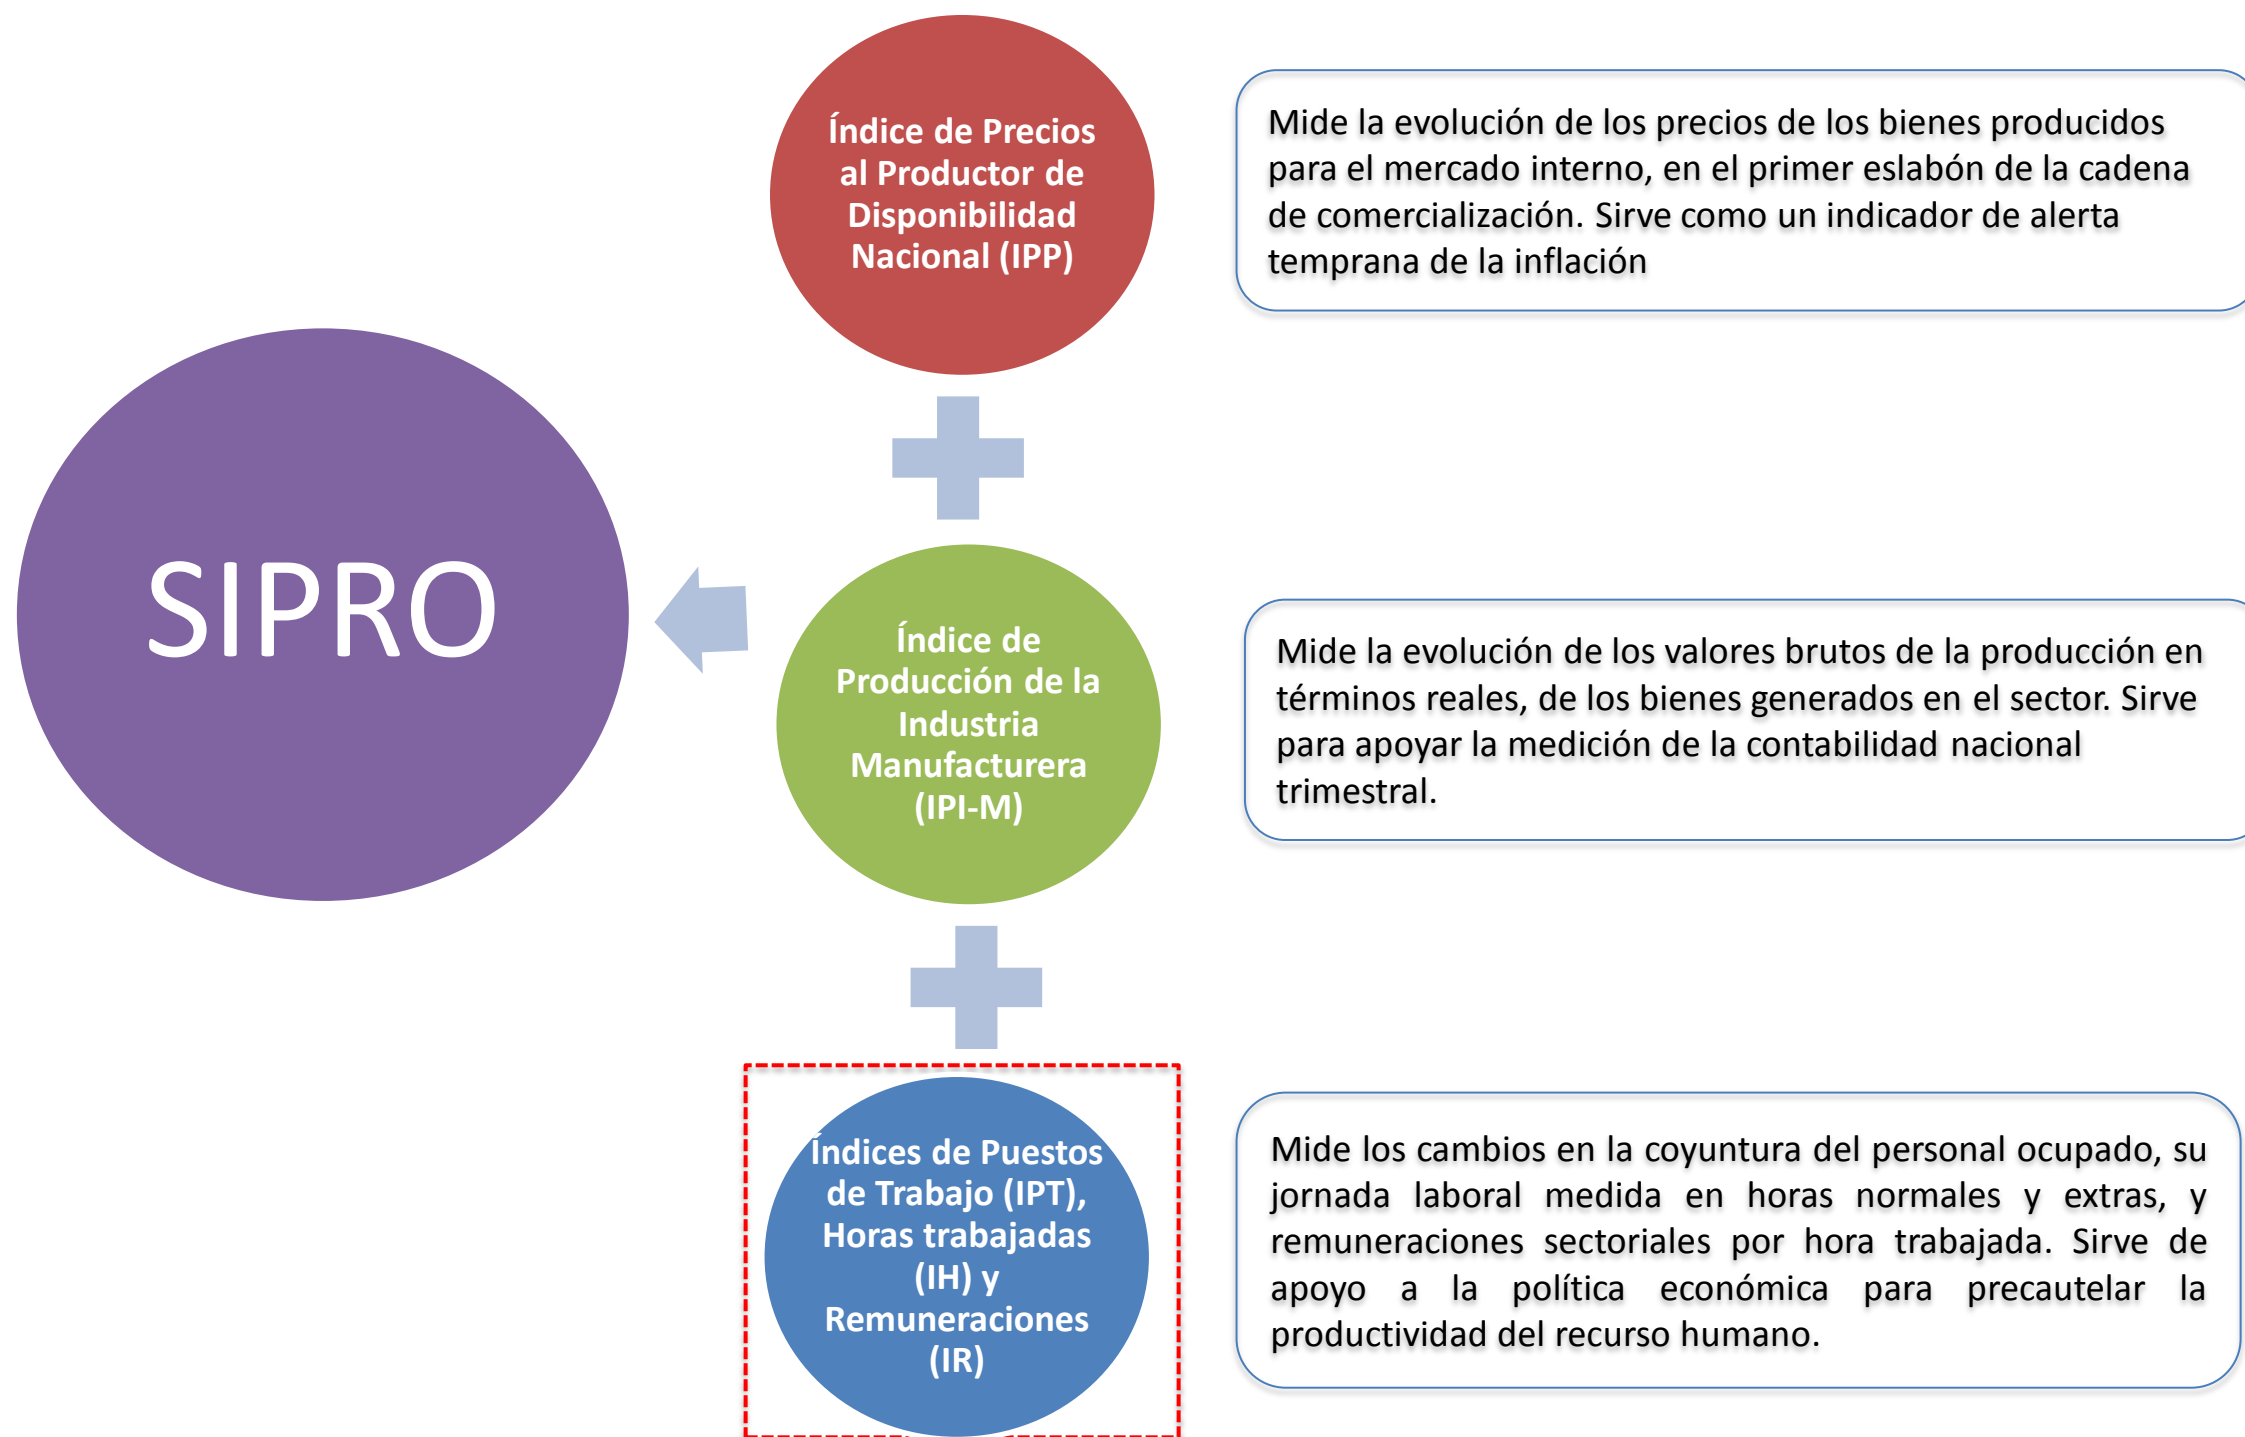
SIPRO

Índice de Precios al Productor de Disponibilidad Nacional (IPP)

Mide la evolución de los precios de los bienes producidos para el mercado interno, en el primer eslabón de la cadena de comercialización. Sirve como un indicador de alerta temprana de la inflación

Índice de Producción de la Industria Manufacturera (IPI-M)

Mide la evolución de los valores brutos de la producción en términos reales, de los bienes generados en el sector. Sirve para apoyar la medición de la contabilidad nacional trimestral.

Índices de Puestos de Trabajo (IPT), Horas trabajadas (IH) y Remuneraciones (IR)

Mide los cambios en la coyuntura del personal ocupado, su jornada laboral medida en horas normales y extras, y remuneraciones sectoriales por hora trabajada. Sirve de apoyo a la política económica para precautelar la productividad del recurso humano.